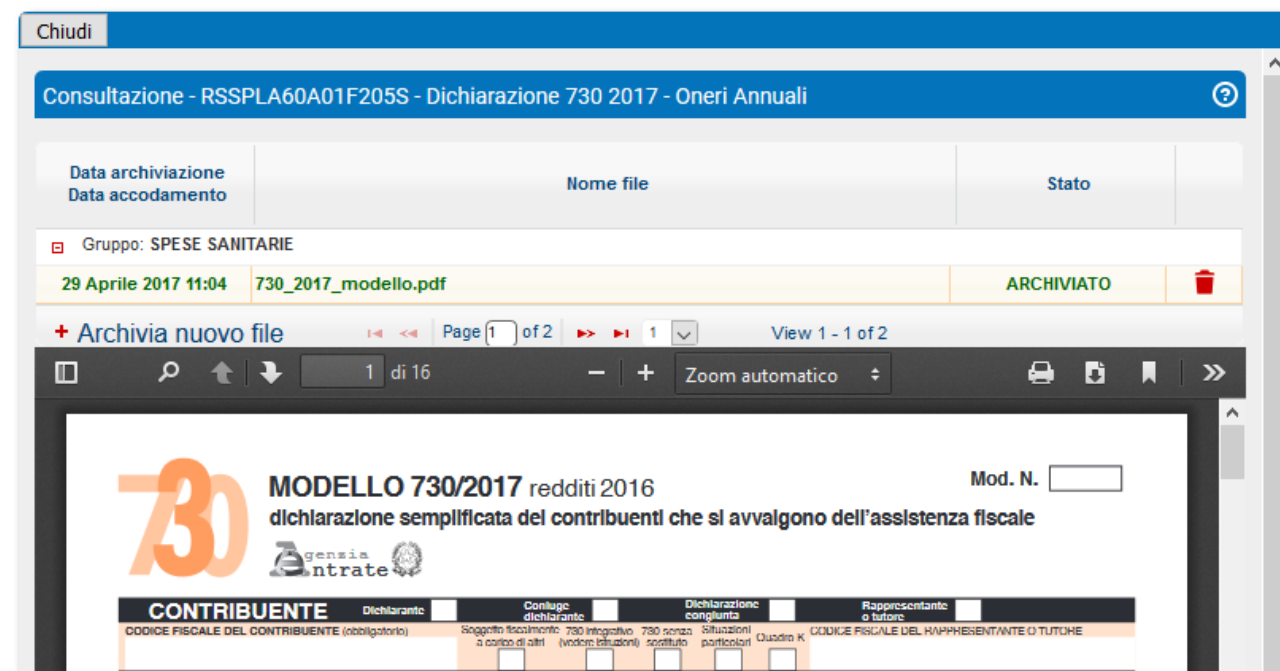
Chiudi

Consultazione - RSSPLA60A01F205S - Dichiarazione 730 2017 - Oneri Annuali

| Data archiviazione Data accodamento | Nome file | Stato | |
|---|---|---|---|
| Gruppo: SPESE SANITARIE | | | |
| 29 Aprile 2017 11:04 | 730_2017_modello.pdf | ARCHIVIATO | |

+ Archivia nuovo file

Page 1 of 2 1 View 1 - 1 of 2

1 di 16

Zoom automatico

730

MODELLO 730/2017 redditi 2016

dichiarazione semplificata dei contribuenti che si avvalgono dell'assistenza fiscale

Agenzia Entrate

Mod. N.

CONTRIBUENTE Dichiarante Coniuge dichiarante Dichiarazione congiunta Rappresentante o tutore

CODICE FISCALE DEL CONTRIBUENTE (obbligatorio) Soggetto fiscalmente a carico di altri 730 integrativo (vedere istruzioni) 730 senza sostituto Situazioni particolari Quadro K CODICE FISCALE DEL RAPPRESENTANTE O TUTORE